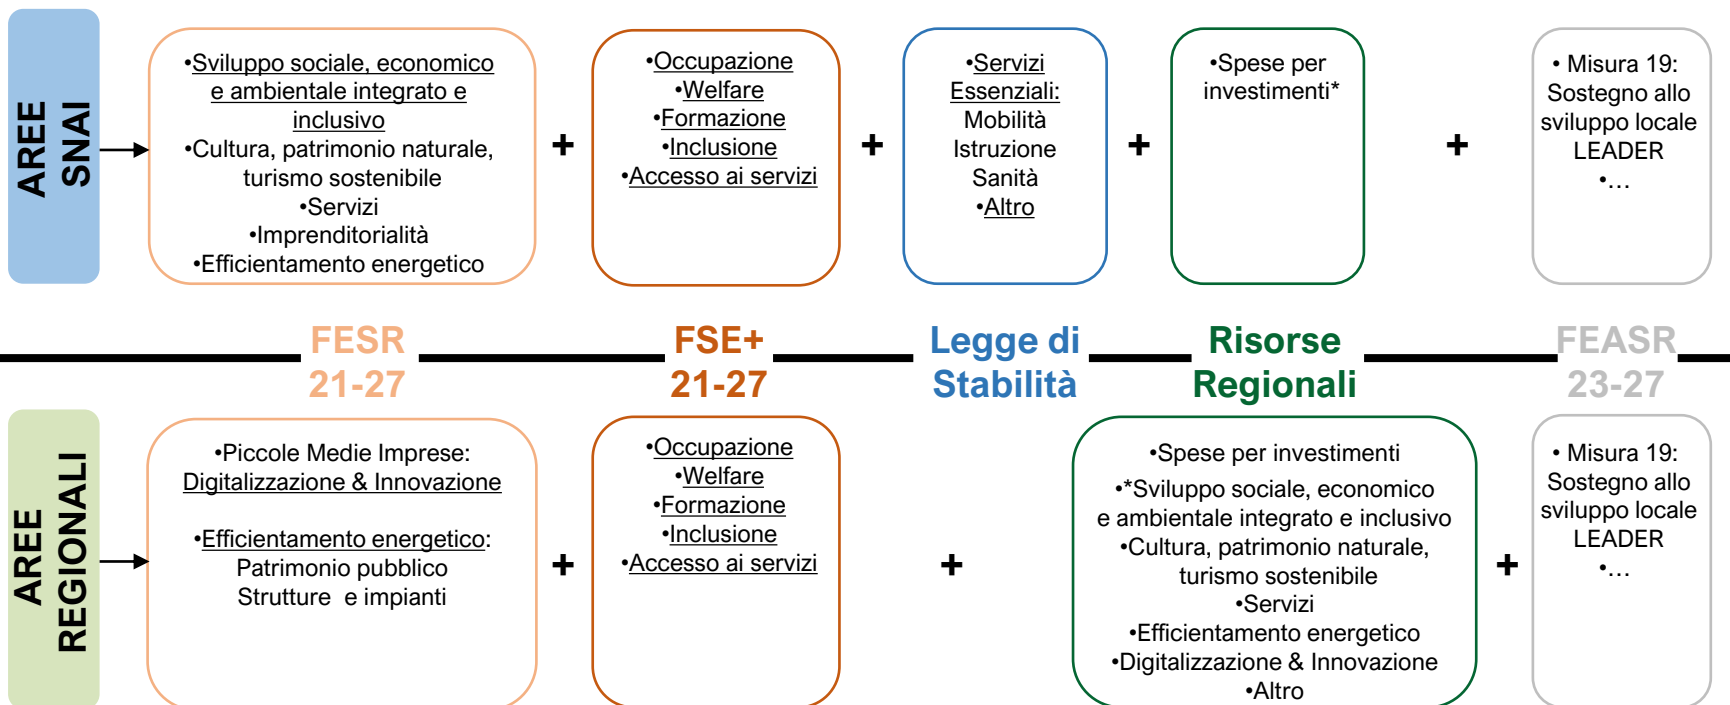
AREE SNAI

•Sviluppo sociale, economico e ambientale integrato e inclusivo
•Cultura, patrimonio naturale, turismo sostenibile
•Servizi
•Imprenditorialità
•Efficientamento energetico

+

•Occupazione
•Welfare
•Formazione
•Inclusione
•Accesso ai servizi

+

•Servizi Essenziali:
Mobilità
Istruzione
Sanità
•Altro

+

•Spese per investimenti*

+

• Misura 19: Sostegno allo sviluppo locale LEADER
•…

FESR 21-27

FSE+ 21-27

Legge di Stabilità

Risorse Regionali

FEASR 23-27

AREE REGIONALI

•Piccole Medie Imprese: Digitalizzazione & Innovazione

•Efficientamento energetico:
Patrimonio pubblico
Strutture e impianti

+

•Occupazione
•Welfare
•Formazione
•Inclusione
•Accesso ai servizi

+

•Spese per investimenti
•*Sviluppo sociale, economico e ambientale integrato e inclusivo
•Cultura, patrimonio naturale, turismo sostenibile
•Servizi
•Efficientamento energetico
•Digitalizzazione & Innovazione
•Altro

+

• Misura 19: Sostegno allo sviluppo locale LEADER
•…